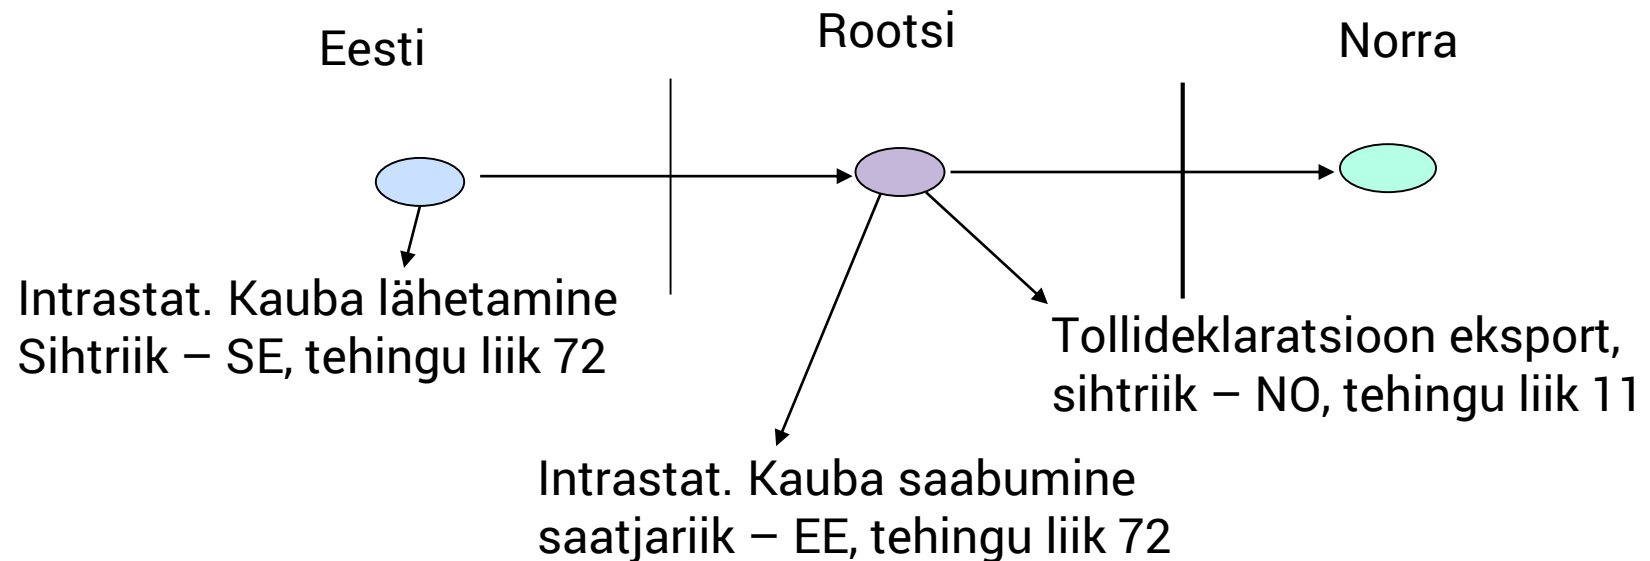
Eesti

Rootsi

Norra

Intrastat. Kauba lähetamine
Sihtriik – SE, tehingu liik 72

Tollideklaratsioon eksport,
sihtriik – NO, tehingu liik 11

Intrastat. Kauba saabumine
saatjariik – EE, tehingu liik 72